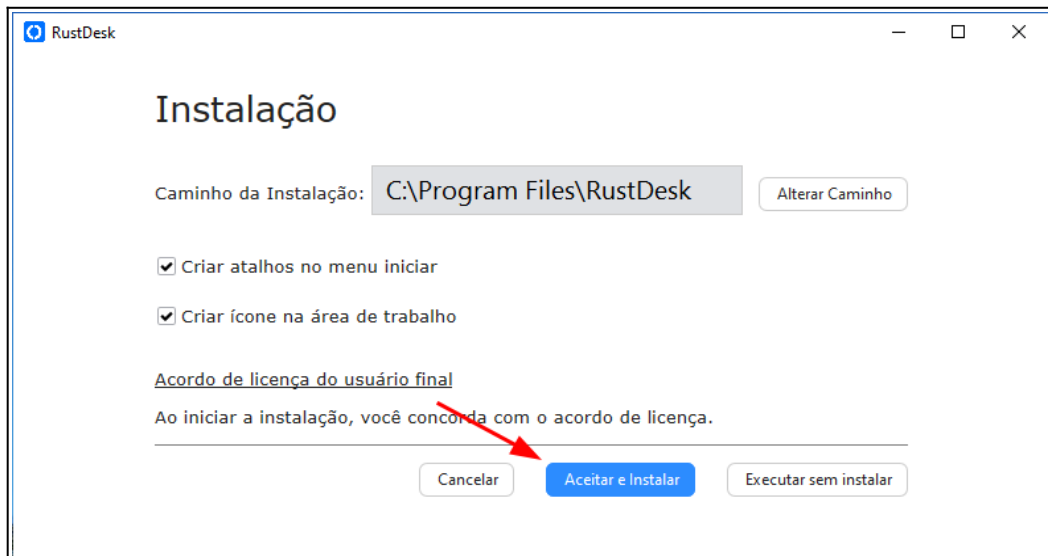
RustDesk

Instalação

Caminho da Instalação: C:\Program Files\RustDesk Alterar Caminho

Criar atalhos no menu iniciar

Criar ícone na área de trabalho

Acordo de licença do usuário final

Ao iniciar a instalação, você concorda com o acordo de licença.

Cancelar Aceitar e Instalar Executar sem instalar